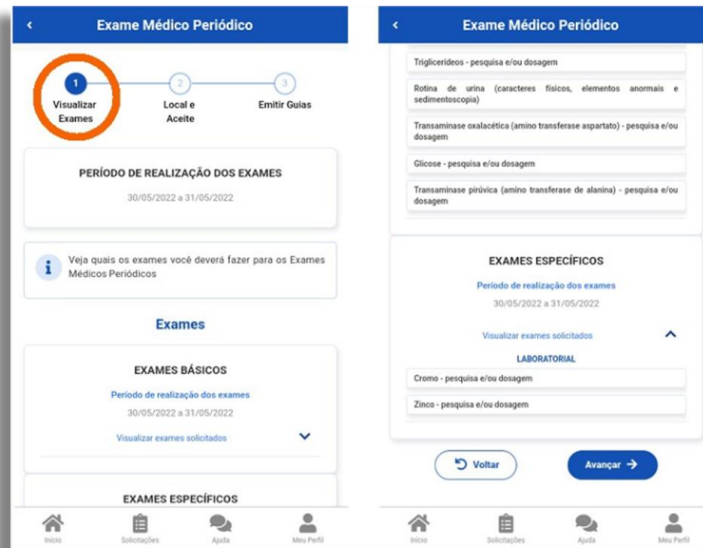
Exame Médico Periódico

1 Visualizar Exames
2 Local e Aceite
3 Emitir Guias

PERÍODO DE REALIZAÇÃO DOS EXAMES
30/05/2022 a 31/05/2022

Veja quais os exames você deverá fazer para os Exames Médicos Periódicos

Exames

EXAMES BÁSICOS
Período de realização dos exames
30/05/2022 a 31/05/2022
Visualizar exames solicitados

EXAMES ESPECÍFICOS

Início
Solicitações
Ajuda
Meu Perfil

Exame Médico Periódico

Triglicerídeos - pesquisa e/ou dosagem
Rotina de urina (caracteres físicos, elementos anormais e sedimentoscopia)
Transaminase oxalacética (amino transferase aspartato) - pesquisa e/ou dosagem
Glicose - pesquisa e/ou dosagem
Transaminase pirúvica (amino transferase de alanina) - pesquisa e/ou dosagem

EXAMES ESPECÍFICOS
Período de realização dos exames
30/05/2022 a 31/05/2022
Visualizar exames solicitados
LABORATORIAL
Cromo - pesquisa e/ou dosagem
Zinco - pesquisa e/ou dosagem

Voltar
Avançar

Início
Solicitações
Ajuda
Meu Perfil